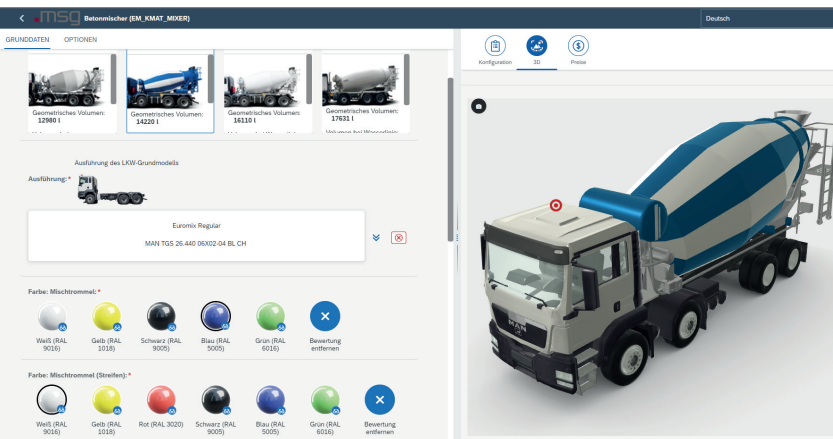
.msg Betonmischer (EM_KMAT_MIXER)

Deutsch

GRUNDDATEN OPTIONEN

Konfiguration 3D Preise

Geometrisches Volumen: 12980 l

Geometrisches Volumen: 14220 l

Geometrisches Volumen: 16110 l

Geometrisches Volumen: 17631 l

Volumen bei Wasserlinie:

Ausführung des LKW-Grundmodells

Ausführung: *

Euromix Regular

MAN TGS 26.440 06X02-04 BL CH

Farbe: Mischtrommel: *

Weiß (RAL 9016)

Gelb (RAL 1018)

Schwarz (RAL 9005)

Blau (RAL 5005)

Grün (RAL 6016)

Bewertung entfernen

Farbe: Mischtrommel (Streifen): *

Weiß (RAL 9016)

Gelb (RAL 1018)

Rot (RAL 3020)

Schwarz (RAL 9005)

Blau (RAL 5005)

Grün (RAL 6016)

Bewertung entfernen

MAN